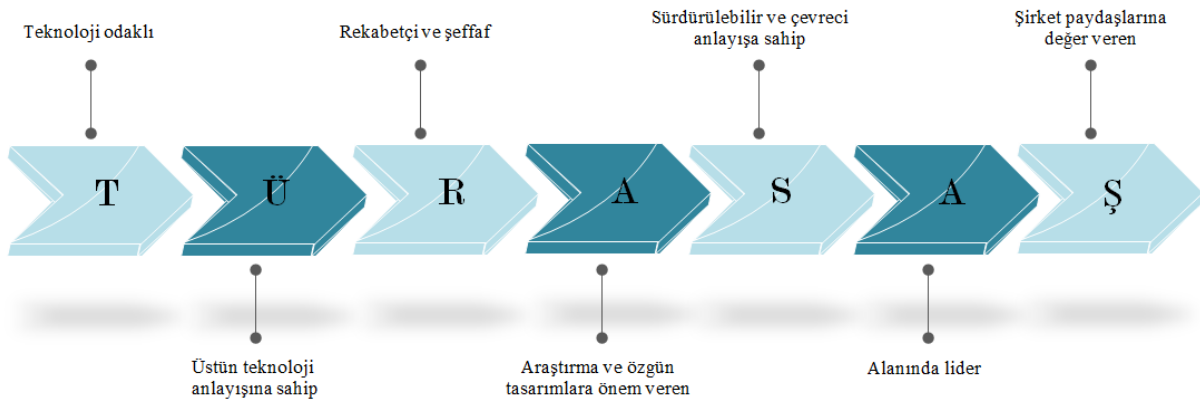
Teknoloji odaklı

Rekabetçi ve şeffaf

Sürdürülebilir ve çevreci anlayışa sahip

Şirket paydaşlarına değer veren

T

Ü

R

A

S

A

Ş

Üstün teknoloji anlayışına sahip

Araştırma ve özgün tasarımlara önem veren

Alanında lider